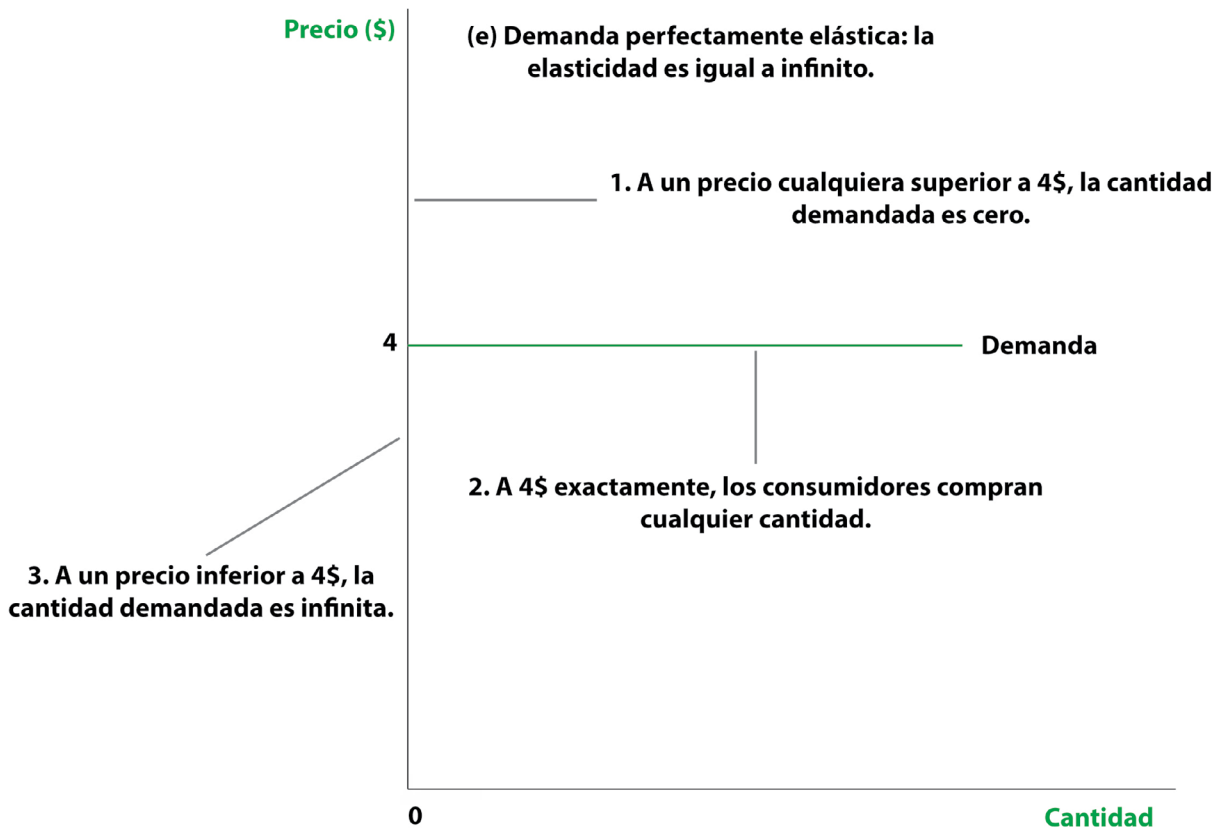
Precio ($)

(e) Demanda perfectamente elástica: la elasticidad es igual a infinito.

1. A un precio cualquiera superior a 4$, la cantidad demandada es cero.

4

Demanda

2. A 4$ exactamente, los consumidores compran cualquier cantidad.

3. A un precio inferior a 4$, la cantidad demandada es infinita.

0

Cantidad